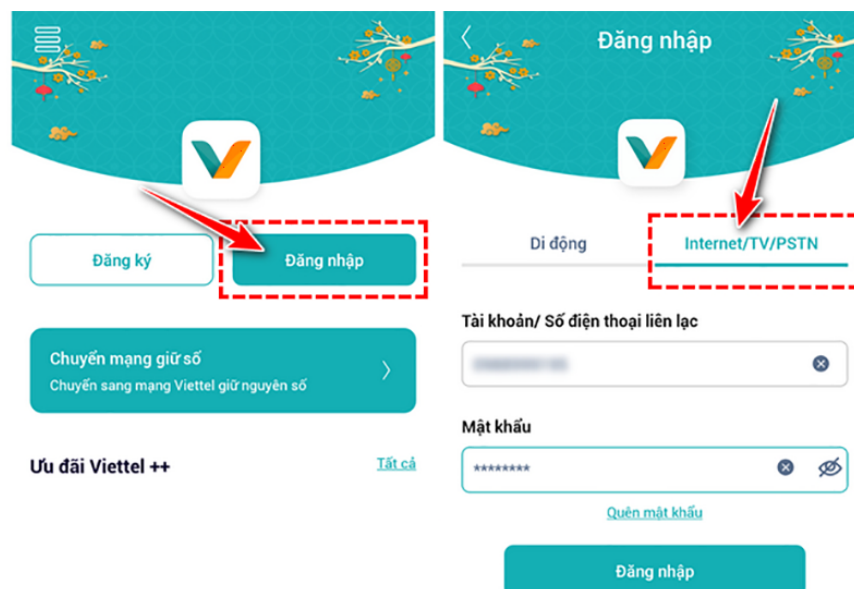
Đăng ký

Đăng nhập

Chuyển mạng giữ số

Chuyển sang mạng Viettel giữ nguyên số

Ưu đãi Viettel ++

Tất cả

Đăng nhập

Di động

Internet/TV/PSTN

Tài khoản/ Số điện thoại liên lạc

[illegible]

Mật khẩu

********

Quên mật khẩu

Đăng nhập